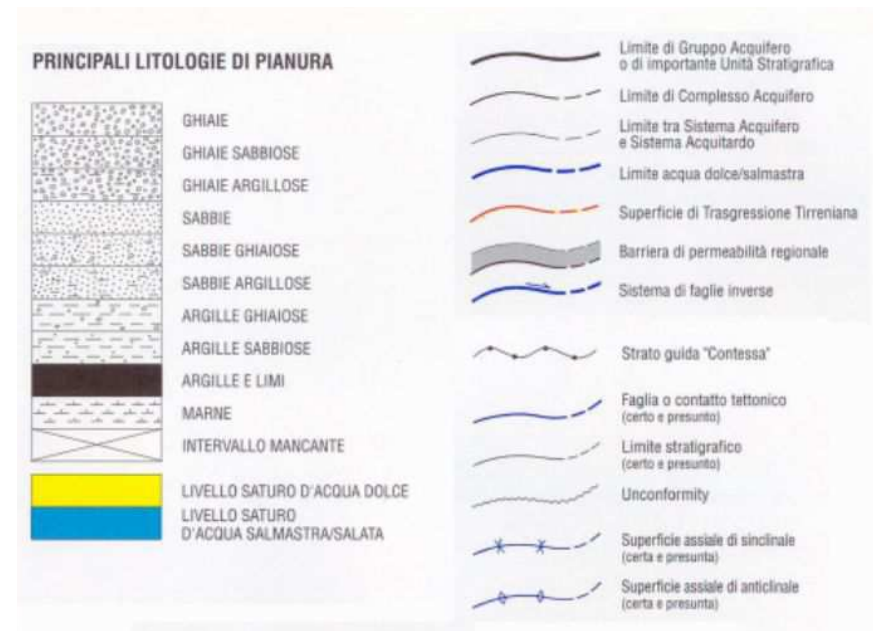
PRINCIPALI LITOLOGIE DI PIANURA

GHIAIE
GHIAIE SABBIOSE
GHIAIE ARGILLOSE
SABBIE
SABBIE GHIAIOSE
SABBIE ARGILLOSE
ARGILLE GHIAIOSE
ARGILLE SABBIOSE
ARGILLE E LIMI
MARNE
INTERVALLO MANCANTE

LIVELLO SATURO D'ACQUA DOLCE
LIVELLO SATURO D'ACQUA SALMASTRA/SALATA

Limite di Gruppo Acquifero o di importante Unità Stratigrafica
Limite di Complesso Acquifero
Limite tra Sistema Acquifero e Sistema Acquitardo
Limite acqua dolce/salmastra
Superficie di Trasgressione Tirreniana
Barriera di permeabilità regionale
Sistema di faglie inverse

Strato guida "Contessa"
Faglia o contatto tettonico (certo e presunto)
Limite stratigrafico (certo e presunto)
Unconformity
Superficie assiale di sinclinale (certa e presunta)
Superficie assiale di anticlinale (certa e presunta)